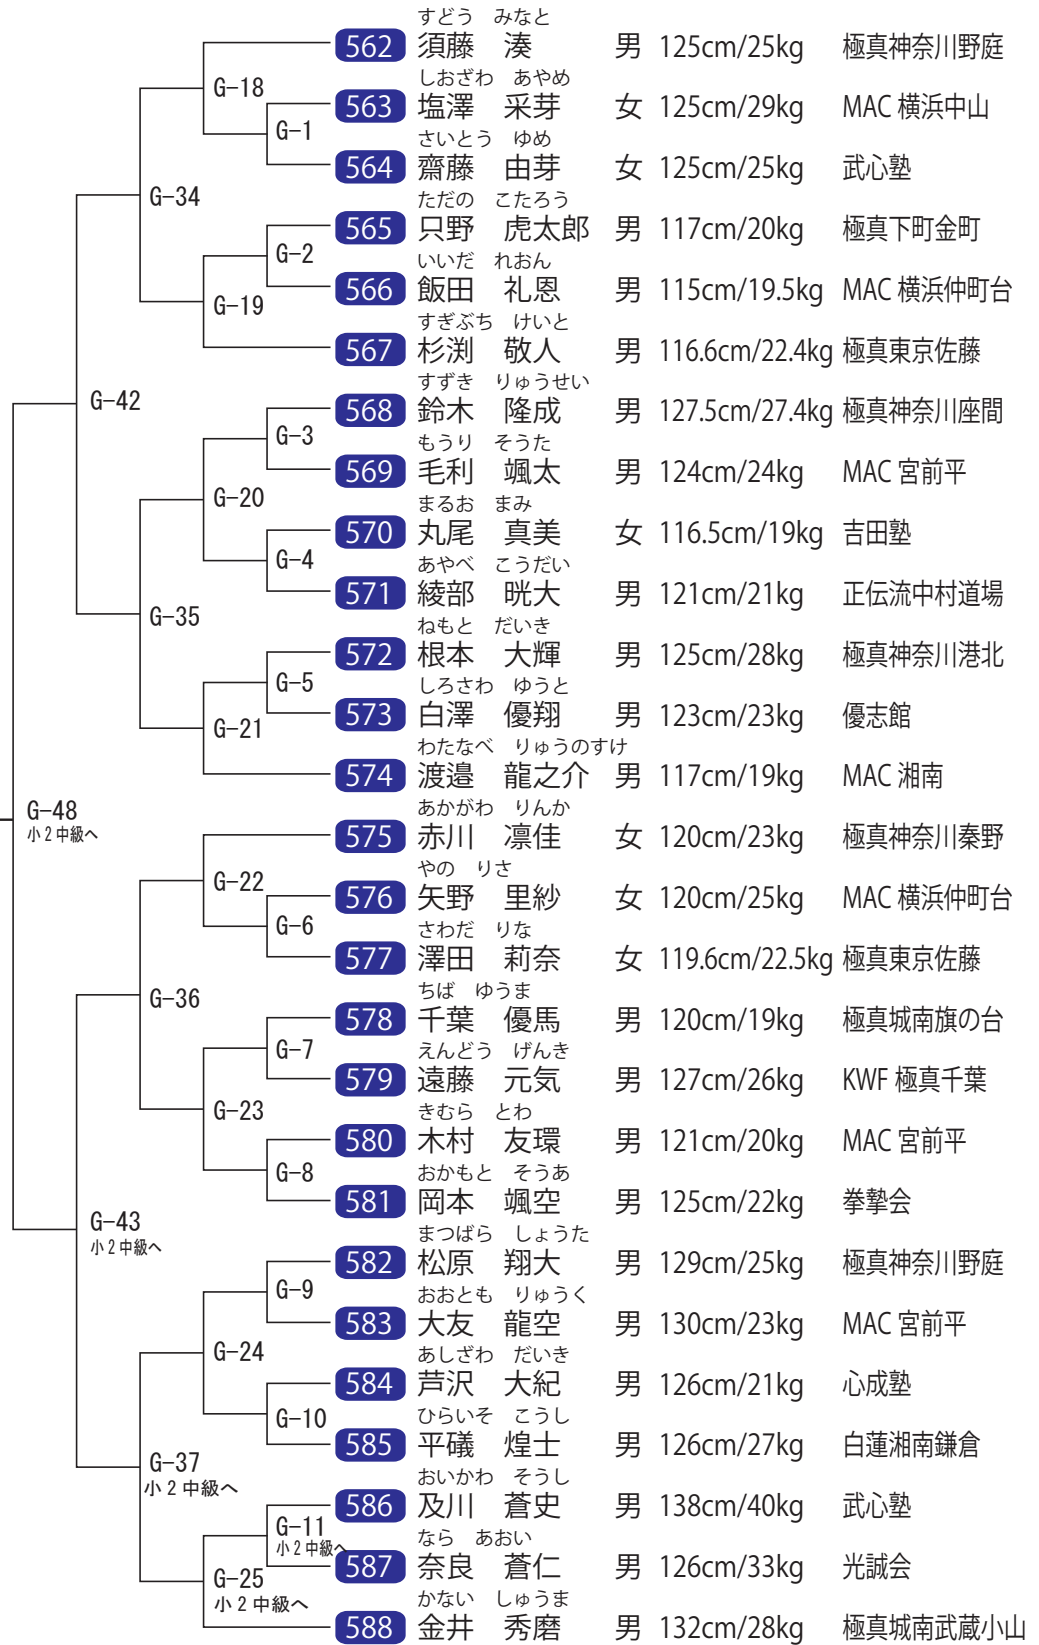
すどう　みなと
562 須藤　湊　男 125cm/25kg 極真神奈川野庭
しおざわ　あやめ
563 塩澤　采芽　女 125cm/29kg MAC 横浜中山
さいとう　ゆめ
564 齋藤　由芽　女 125cm/25kg 武心塾
ただの　こたろう
565 只野　虎太郎　男 117cm/20kg 極真下町金町
いいだ　れおん
566 飯田　礼恩　男 115cm/19.5kg MAC 横浜仲町台
すぎぶち　けいと
567 杉渕　敬人　男 116.6cm/22.4kg 極真東京佐藤
すずき　りゅうせい
568 鈴木　隆成　男 127.5cm/27.4kg 極真神奈川座間
もうり　そうた
569 毛利　颯太　男 124cm/24kg MAC 宮前平
まるお　まみ
570 丸尾　真美　女 116.5cm/19kg 吉田塾
あやべ　こうだい
571 綾部　晄大　男 121cm/21kg 正伝流中村道場
ねもと　だいき
572 根本　大輝　男 125cm/28kg 極真神奈川港北
しろさわ　ゆうと
573 白澤　優翔　男 123cm/23kg 優志館
わたなべ　りゅうのすけ
574 渡邉　龍之介　男 117cm/19kg MAC 湘南
あかがわ　りんか
575 赤川　凜佳　女 120cm/23kg 極真神奈川秦野
やの　りさ
576 矢野　里紗　女 120cm/25kg MAC 横浜仲町台
さわだ　りな
577 澤田　莉奈　女 119.6cm/22.5kg 極真東京佐藤
ちば　ゆうま
578 千葉　優馬　男 120cm/19kg 極真城南旗の台
えんどう　げんき
579 遠藤　元気　男 127cm/26kg KWF 極真千葉
きむら　とわ
580 木村　友環　男 121cm/20kg MAC 宮前平
おかもと　そうあ
581 岡本　颯空　男 125cm/22kg 拳摯会
まつばら　しょうた
582 松原　翔大　男 129cm/25kg 極真神奈川野庭
おおとも　りゅうく
583 大友　龍空　男 130cm/23kg MAC 宮前平
あしざわ　だいき
584 芦沢　大紀　男 126cm/21kg 心成塾
ひらいそ　こうし
585 平礒　煌士　男 126cm/27kg 白蓮湘南鎌倉
おいかわ　そうし
586 及川　蒼史　男 138cm/40kg 武心塾
なら　あおい
587 奈良　蒼仁　男 126cm/33kg 光誠会
かない　しゅうま
588 金井　秀磨　男 132cm/28kg 極真城南武蔵小山

G-18
G-1
G-34
G-2
G-19
G-42
G-3
G-20
G-4
G-35
G-5
G-21
G-48
小 2 中級へ
G-22
G-6
G-36
G-7
G-23
G-8
G-43
小 2 中級へ
G-9
G-24
G-10
G-37
小 2 中級へ
G-11
小 2 中級へ
G-25
小 2 中級へ